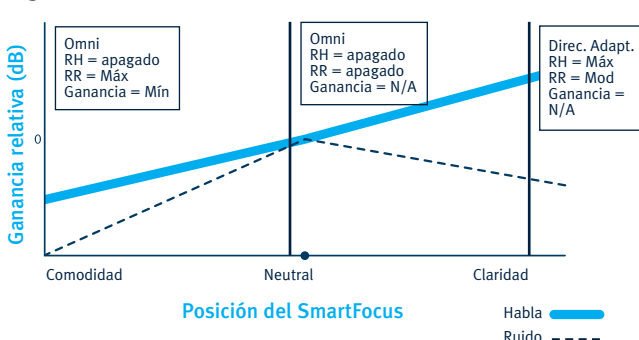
Omni
RH = apagado
RR = Máx
Ganancia = Mín

Omni
RH = apagado
RR = apagado
Ganancia = N/A

Direc. Adapt.
RH = Máx
RR = Mod
Ganancia = N/A

Ganancia relativa (dB)

0

Comodidad

Neutral

Claridad

Posición del SmartFocus

Habla

Ruido